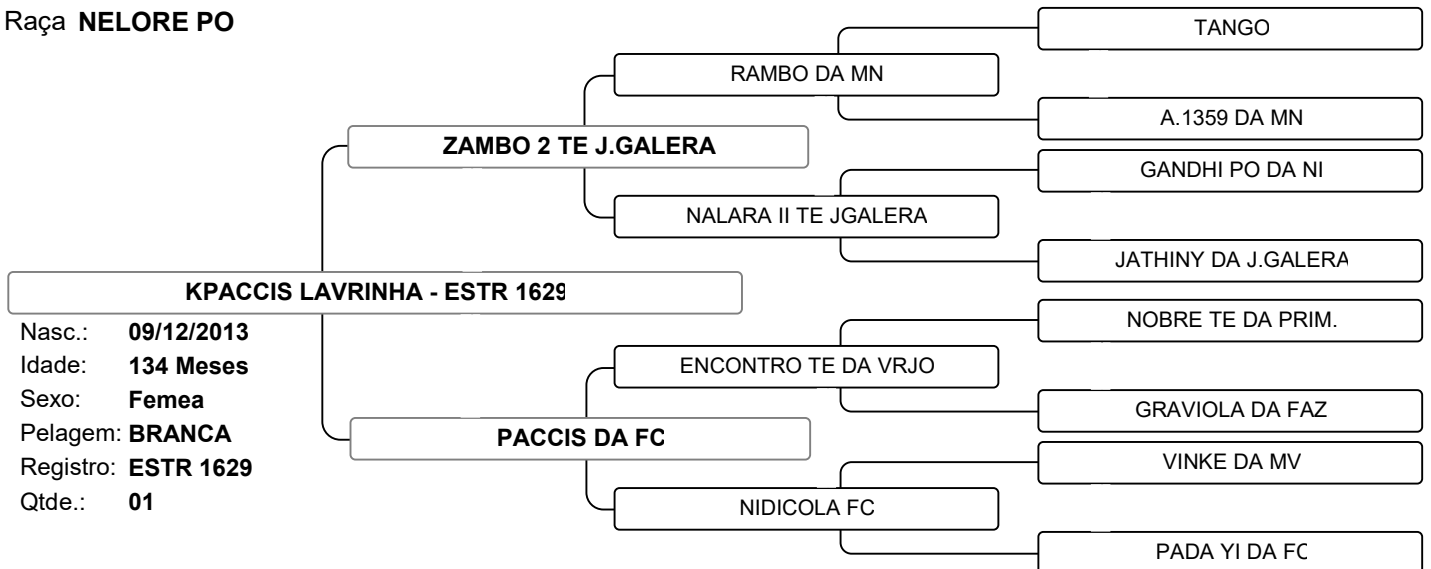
Raça **NELORE PO**

KPACCIS LAVRINHA - ESTR 1629

Nasc.: 09/12/2013
Idade: 134 Meses
Sexo: Femea
Pelagem: BRANCA
Registro: ESTR 1629
Qtde.: 01

ZAMBO 2 TE J.GALERA

RAMBO DA MN

TANGO

A.1359 DA MN

NALARA II TE JGALERA

GANDHI PO DA NI

JATHINY DA J.GALERA

PACCIS DA FC

ENCONTRO TE DA VRJO

NOBRE TE DA PRIM.

GRAVIOLA DA FAZ

NIDICOLA FC

VINKE DA MV

PADA YI DA FC